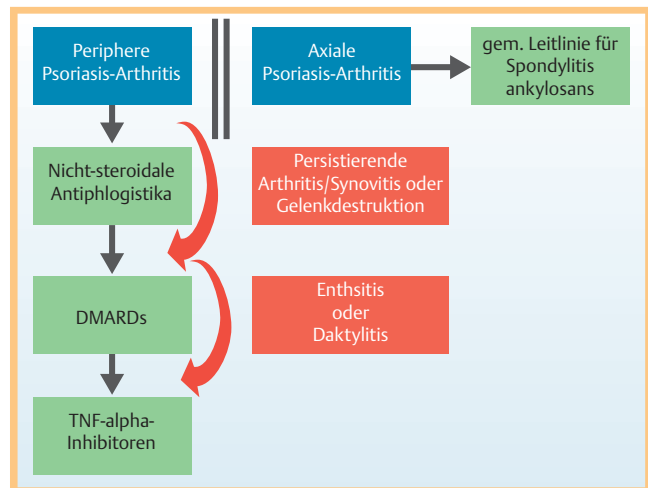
Periphere Psoriasis-Arthritis

Axiale Psoriasis-Arthritis

gem. Leitlinie für Spondylitis ankylosans

Nicht-steroidale Antiphlogistika

Persistierende Arthritis/Synovitis oder Gelenkdestruktion

DMARDs

Enthsitis oder Daktylitis

TNF-alpha-Inhibitoren